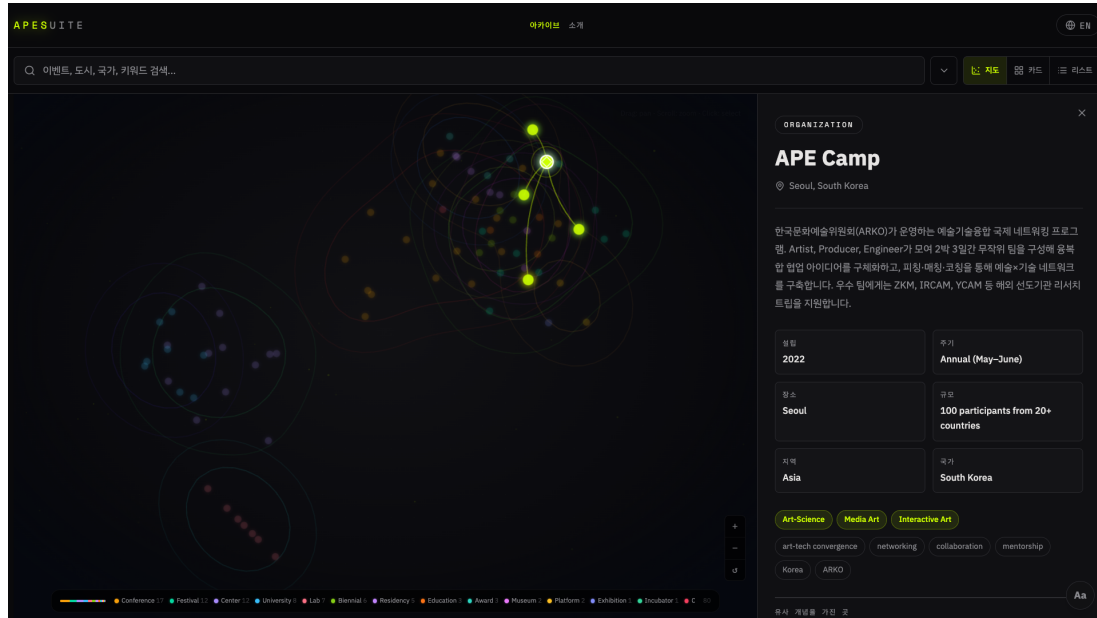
APESUITE

아카이브 소개

EN

이벤트, 도시, 국가, 키워드 검색...

지도 카드 리스트

ORGANIZATION

APE Camp

Seoul, South Korea

한국문화예술위원회(ARKO)가 운영하는 예술기술융합 국제 네트워킹 프로그램. Artist, Producer, Engineer가 모여 2박 3일간 무작위 팀을 구성해 융복합 협업 아이디어를 구체화하고, 피칭·매칭·코칭을 통해 예술×기술 네트워크를 구축합니다. 우수 팀에게는 ZKM, IRCAM, YCAM 등 해외 선도기관 리서치 트립을 지원합니다.

| 설립 | 주기 |
|---|---|
| 2022 | Annual (May–June) |
| 장소 | 규모 |
| Seoul | 100 participants from 20+ countries |
| 지역 | 국가 |
| Asia | South Korea |

Art-Science Media Art Interactive Art

art-tech convergence networking collaboration mentorship Korea ARKO

유사 개념을 가진 곳

Conference 17 Festival 12 Center 12 University 8 Lab 5 Biennial 6 Residency 8 Education 3 Award 3 Museum 2 Platform 2 Exhibition 1 Incubator 1 C 80

Aa